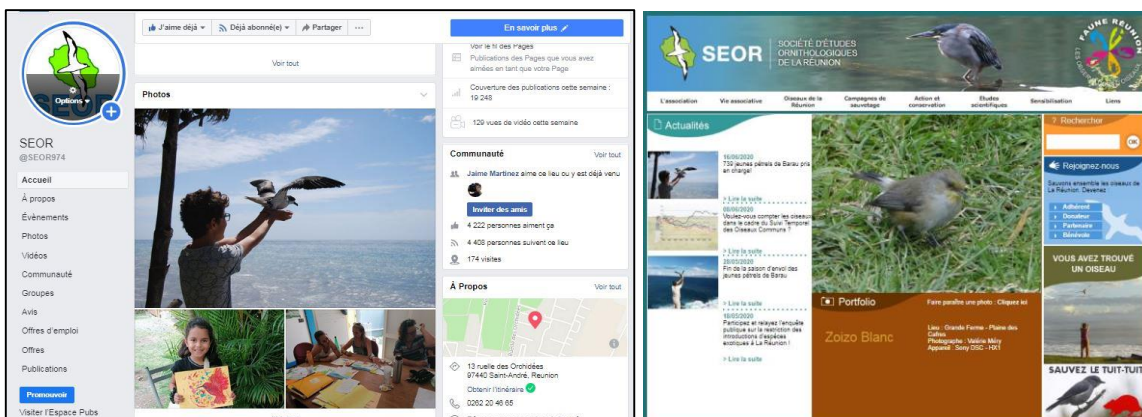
J'aime déjà ▾ Déjà abonné(e) ▾ Partager ···

En savoir plus

SEOR

Options ▾

SEOR
@SEOR974

Accueil
À propos
Évènements
Photos
Vidéos
Communauté
Groupes
Avis
Offres d'emploi
Offres
Publications

Promouvoir
Visiter l'Espace Pubs

Voir tout

Photos

Voir le fil des Pages
Publications des Pages que vous avez aimées en tant que votre Page

Couverture des publications cette semaine : 19 248

129 vues de vidéo cette semaine

Communauté
Voir tout

Jaime Martinez aime ce lieu ou y est déjà venu

Inviter des amis

4 222 personnes aiment ça
4 408 personnes suivent ce lieu
174 visites

À Propos
Voir tout

13 ruelle des Orchidées
97440 Saint-André, Reunion
Obtenir l'itinéraire
0262 20 46 65

SEOR
SOCIÉTÉ D'ÉTUDES ORNITHOLOGIQUES DE LA RÉUNION

FAUNE RÉUNION

L'association | Vie associative | Oiseaux de la Réunion | Campagnes de sauvetage | Action et conservation | Études scientifiques | Sensibilisation | Liens

Actualités

16/06/2020
739 jeunes pétrels de Barau pris en charge!
> Lire la suite

08/06/2020
Voulez-vous compter les oiseaux dans le cadre du Suivi Temporel des Oiseaux Communs ?
> Lire la suite

28/05/2020
Fin de la saison d'envol des jeunes pétrels de Barau
> Lire la suite

18/05/2020
Participez et relayez l'enquête publique sur la restriction des introductions d'espèces exotiques à La Réunion !
> Lire la suite

Portfolio
Faire paraître une photo : Cliquez ici

Zoizo Blanc

Lieu : Grande Ferme - Plaine des Cafres
Photographe : Valérie Méry
Appareil : Sony DSC - HX1

Rechercher
OK

Rejoignez-nous
Soutenez ensemble les oiseaux de La Réunion. Devenez
Adhérent
Donateur
Partenaire
Bénévole

VOUS AVEZ TROUVÉ UN OISEAU

SAUVEZ LE TUIT-TUIT